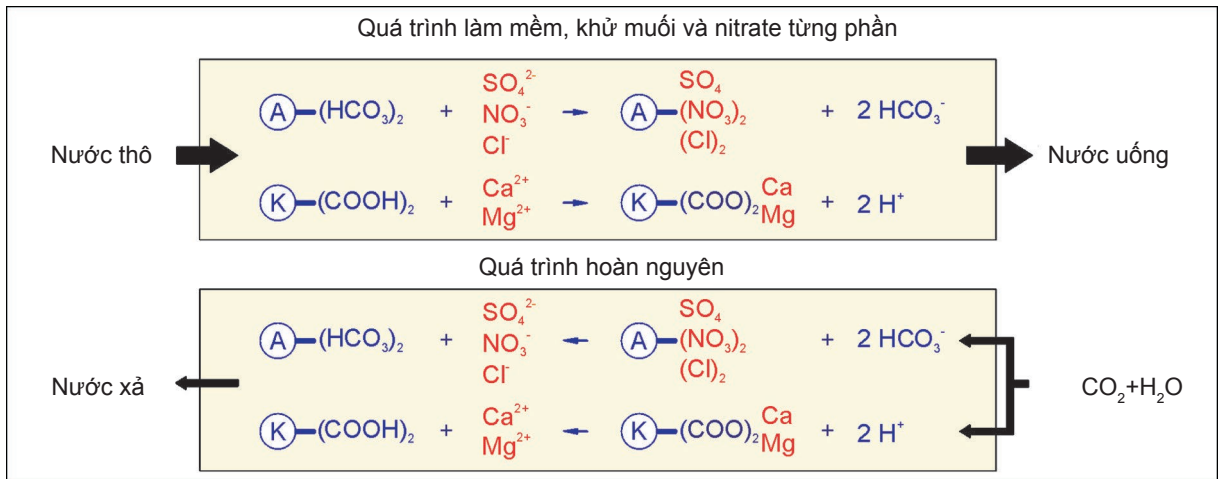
Quá trình làm mềm, khử muối và nitrate từng phần

Nước thô

A $-(HCO_3)_2$ + $SO_4^{2-}$ $NO_3^-$ $Cl^-$ → A $-$ $SO_4$ $(NO_3)_2$ $(Cl)_2$ + 2 $HCO_3^-$

K $-(COOH)_2$ + $Ca^{2+}$ $Mg^{2+}$ → K $-(COO)_2$ Ca Mg + 2 $H^+$

Nước uống

Quá trình hoàn nguyên

Nước xả

A $-(HCO_3)_2$ + $SO_4^{2-}$ $NO_3^-$ $Cl^-$ ← A $-$ $SO_4$ $(NO_3)_2$ $(Cl)_2$ + 2 $HCO_3^-$

K $-(COOH)_2$ + $Ca^{2+}$ $Mg^{2+}$ ← K $-(COO)_2$ Ca Mg + 2 $H^+$

$CO_2$+$H_2O$